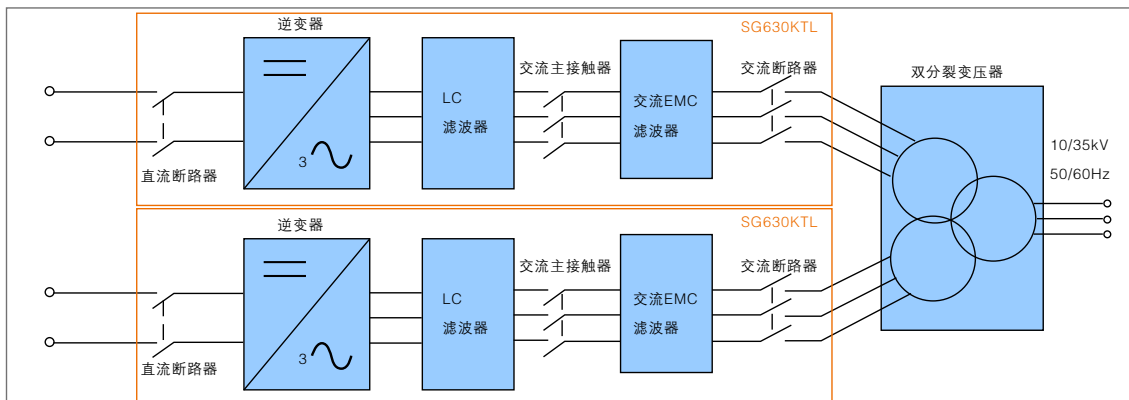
逆变器

SG630KTL

交流主接触器

交流断路器

双分裂变压器

LC
滤波器

交流EMC
滤波器

3

直流断路器

10/35kV
50/60Hz

逆变器

SG630KTL

交流主接触器

交流断路器

LC
滤波器

交流EMC
滤波器

3

直流断路器